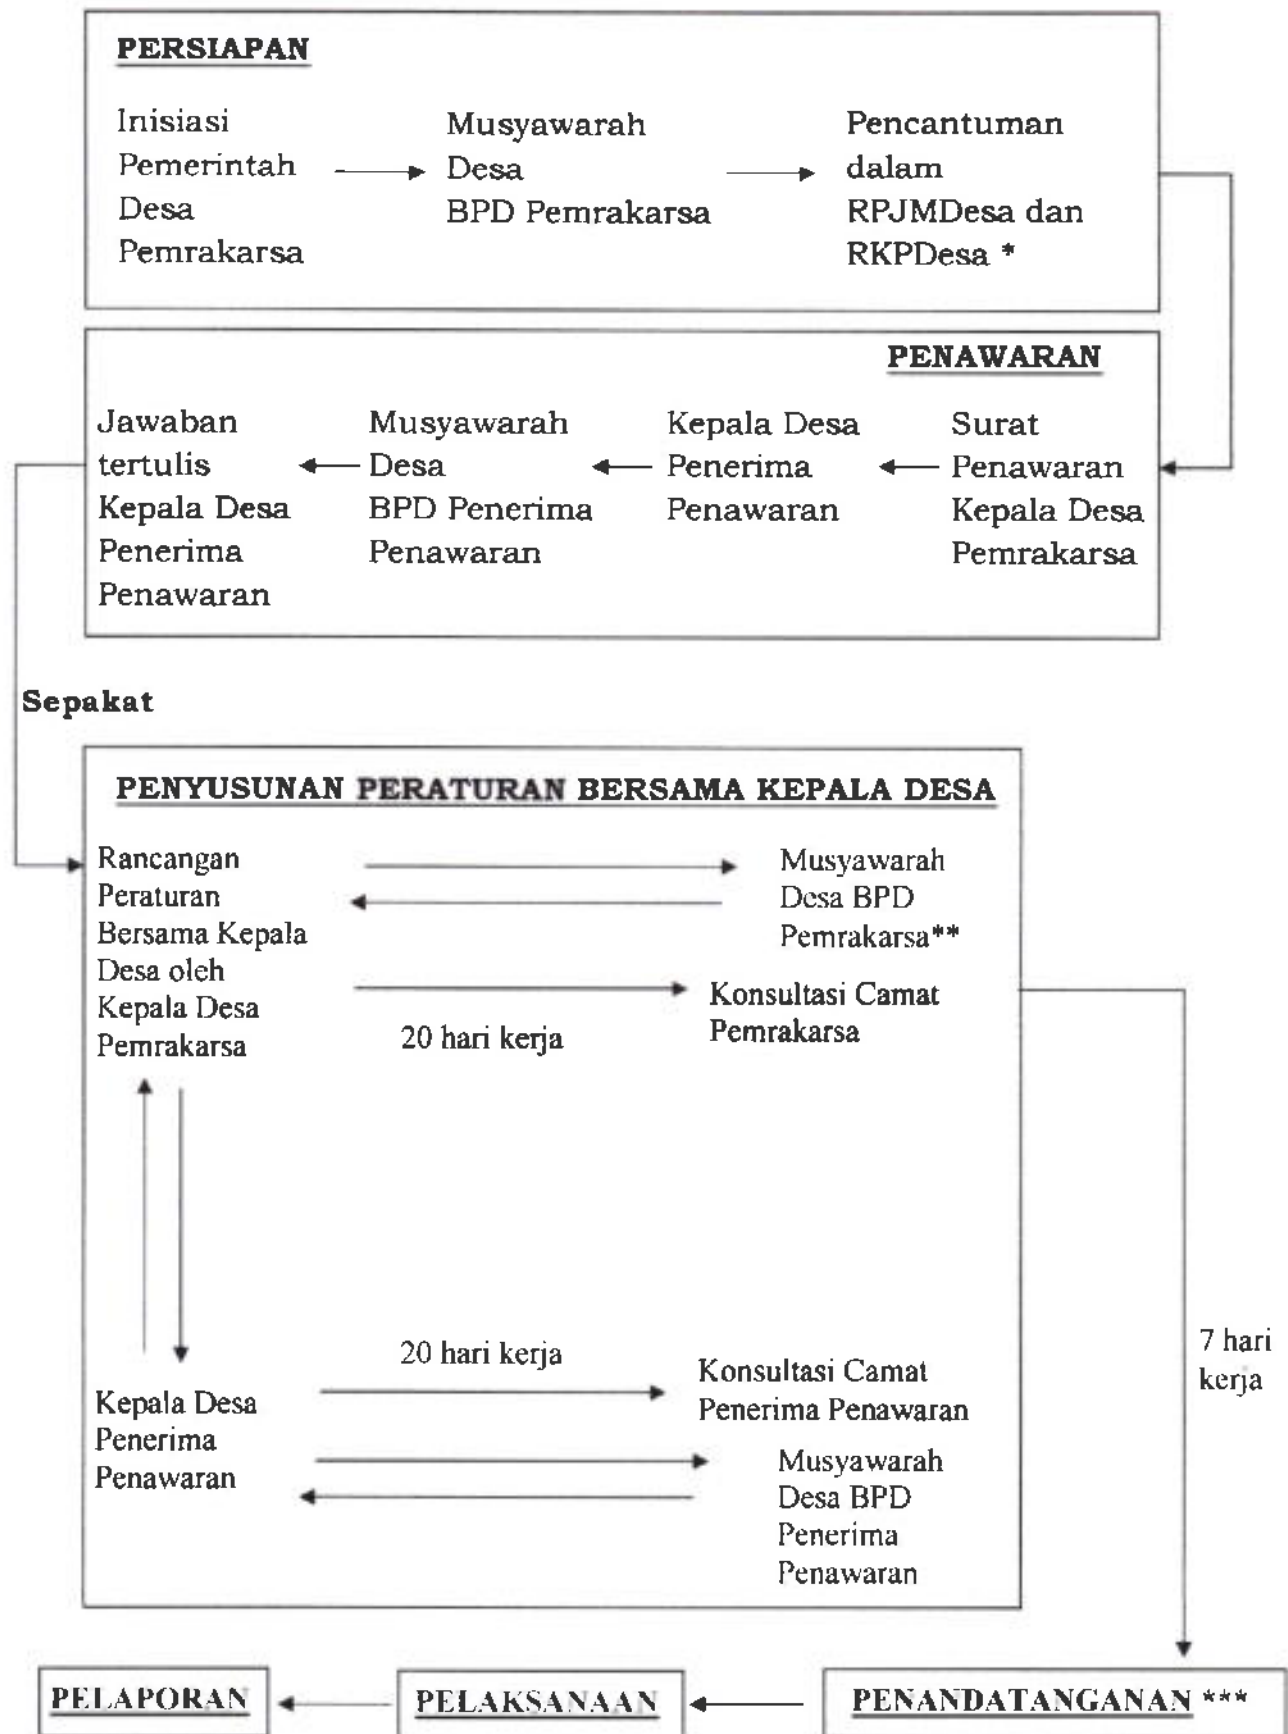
PERSIAPAN

Inisiasi Pemerintah Desa Pemrakarsa

Musyawarah Desa BPD Pemrakarsa

Pencantuman dalam RPJMDesa dan RKPDesa *

PENAWARAN

Jawaban tertulis Kepala Desa Penerima Penawaran

Musyawarah Desa BPD Penerima Penawaran

Kepala Desa Penerima Penawaran

Surat Penawaran Kepala Desa Pemrakarsa

Sepakat

PENYUSUNAN PERATURAN BERSAMA KEPALA DESA

Rancangan Peraturan Bersama Kepala Desa oleh Kepala Desa Pemrakarsa

Musyawarah Desa BPD Pemrakarsa**

Konsultasi Camat Pemrakarsa

20 hari kerja

20 hari kerja

Konsultasi Camat Penerima Penawaran

Kepala Desa Penerima Penawaran

Musyawarah Desa BPD Penerima Penawaran

7 hari kerja

PELAPORAN

PELAKSANAAN

PENANDATANGANAN ***